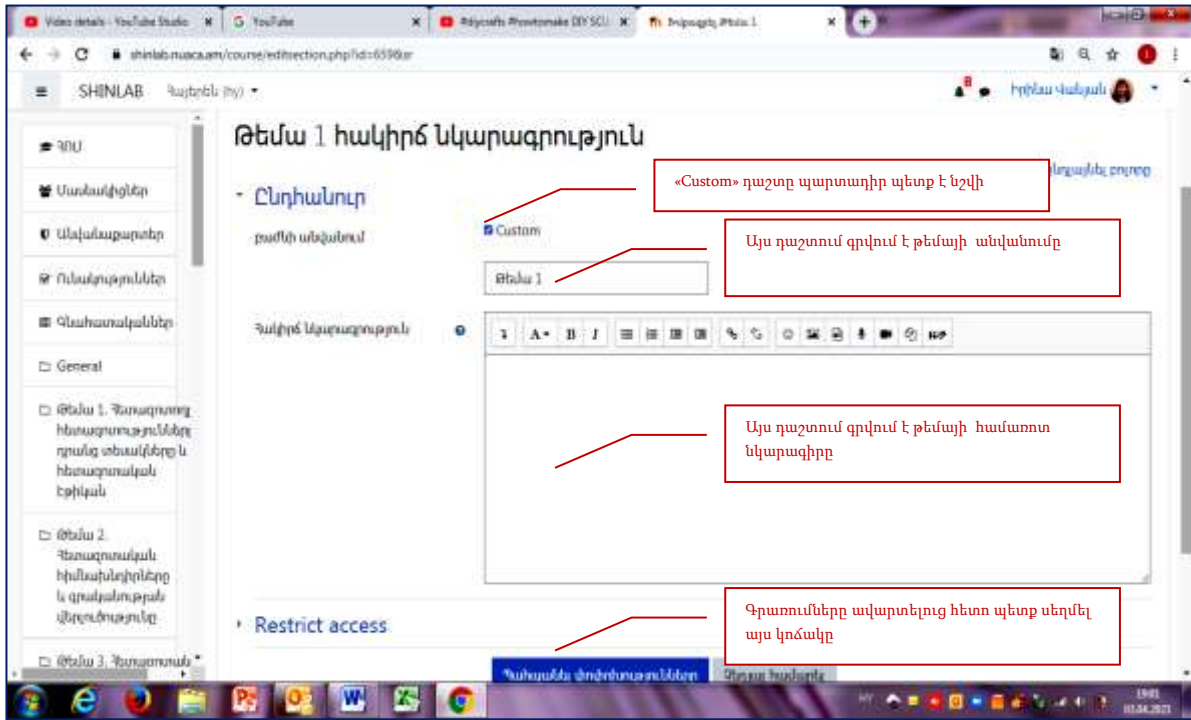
Video details - YouTube Studio
YouTube
Polycrafts Phonetomake DIY SCU
Խմբագրել Թեմա 1

shinlab.nuaca.am/course/editsection.php?id=6598sr

SHINLAB Հայերեն (hy)

Իրինա Վանյան

ՉՍՍ
Մասնակիցներ
Անվանագրեր
Ունակություններ
Գնահատականներ
General
Թեմա 1. Ճարտարապետության հնագույն կառույցներ
Թեմա 2.
Թեմա 3.

Թեմա 1 հակիրճ նկարագրություն

Ընդհանուր

«Custom» դաշտը պարտադիր պետք է նշվի

Custom

Այս դաշտում գրվում է թեմայի անվանումը

Թեմա 1

Հակիրճ նկարագրություն

Այս դաշտում գրվում է թեմայի համառոտ նկարագիրը

Restrict access

Գրառումները ավարտելուց հետո պետք սեղմել այս կոճակը

Պահպանել փոփոխությունները
Չեղարկել

19:01
01.04.2021